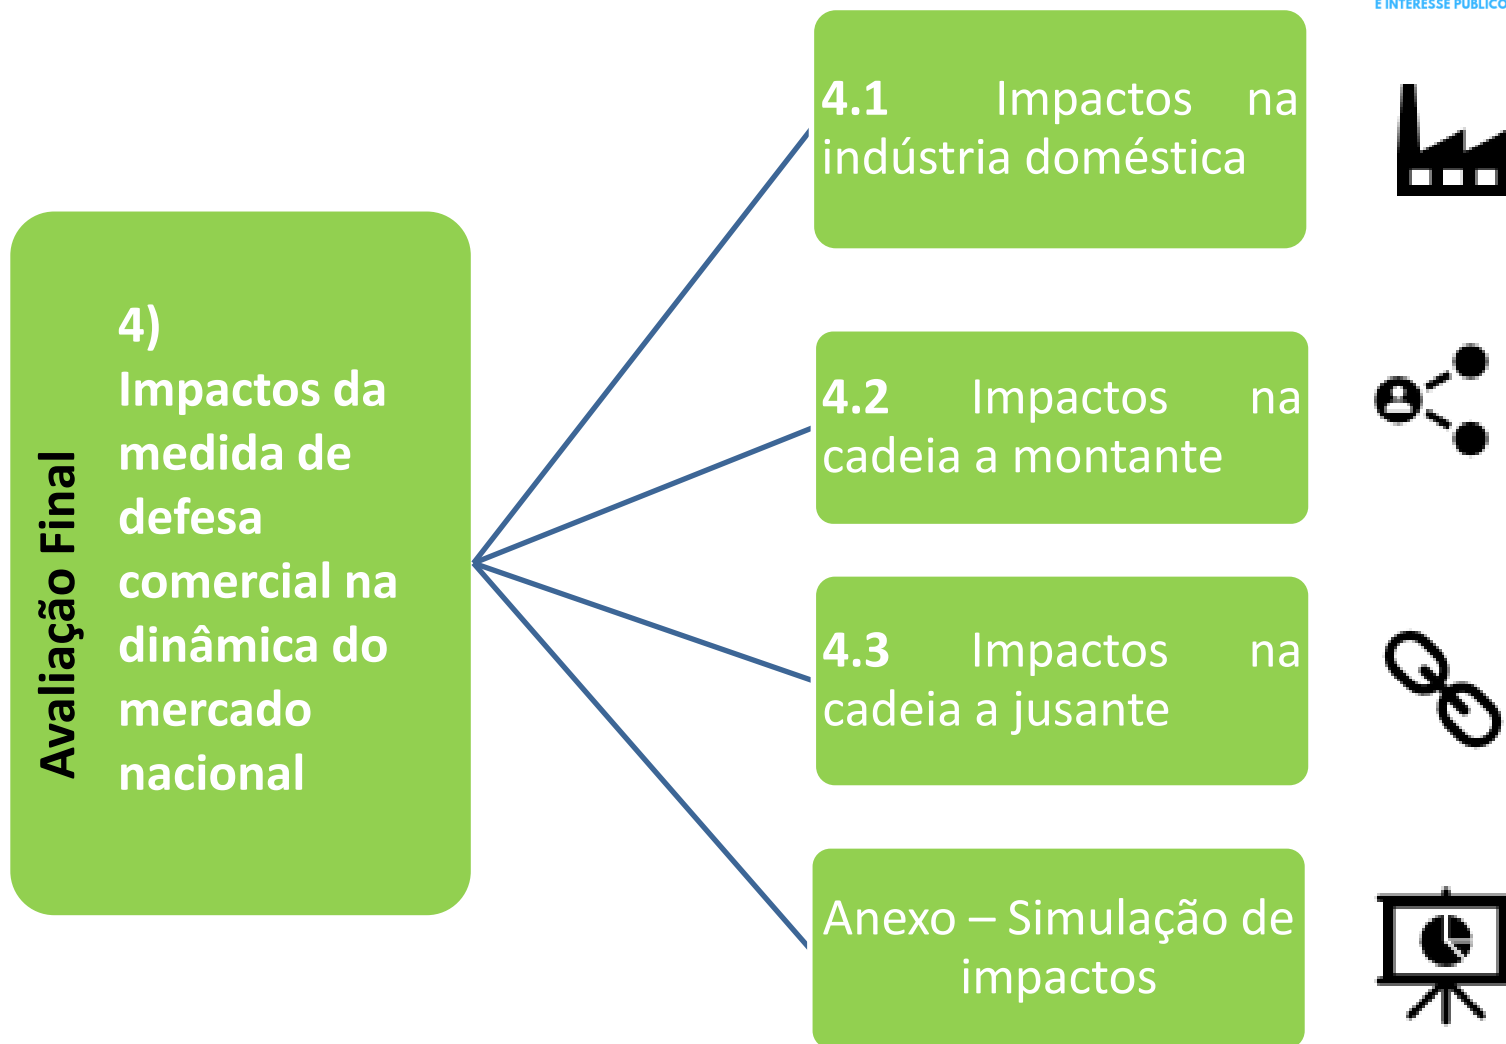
E INTERESSE PÚBLICO

Avaliação Final

4)
Impactos da medida de defesa comercial na dinâmica do mercado nacional

4.1 Impactos na indústria doméstica

4.2 Impactos na cadeia a montante

4.3 Impactos na cadeia a jusante

Anexo – Simulação de impactos